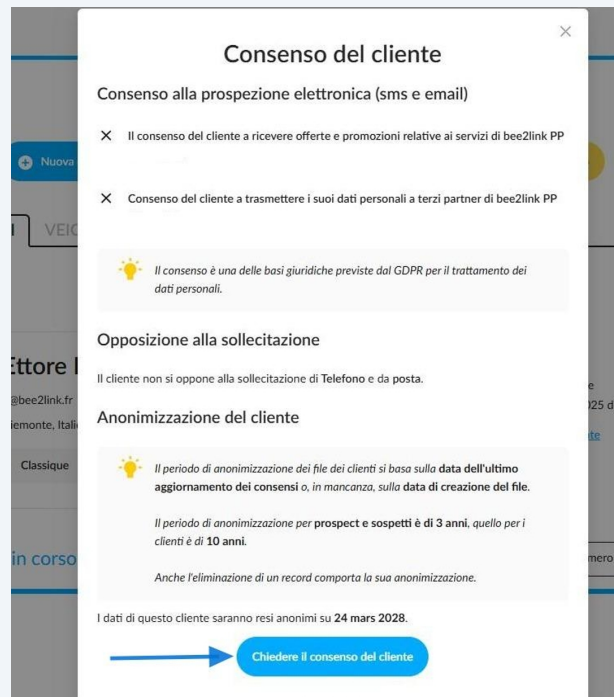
Consenso del cliente

Consenso alla prospezione elettronica (sms e email)

Il consenso del cliente a ricevere offerte e promozioni relative ai servizi di bee2link PP

Consenso del cliente a trasmettere i suoi dati personali a terzi partner di bee2link PP

Il consenso è una delle basi giuridiche previste dal GDPR per il trattamento dei dati personali.

Opposizione alla sollecitazione

Il cliente non si oppone alla sollecitazione di Telefono e da posta.

Anonimizzazione del cliente

Il periodo di anonimizzazione dei file dei clienti si basa sulla data dell'ultimo aggiornamento dei consensi o, in mancanza, sulla data di creazione del file.

Il periodo di anonimizzazione per prospect e sospetti è di 3 anni, quello per i clienti è di 10 anni.

Anche l'eliminazione di un record comporta la sua anonimizzazione.

I dati di questo cliente saranno resi anonimi su 24 mars 2028.

Chiedere il consenso del cliente

Nuova

VEIC

Ettore I

@bee2link.fr

iemonte, Itali

Classique

in corso

e

25 d

te

mero